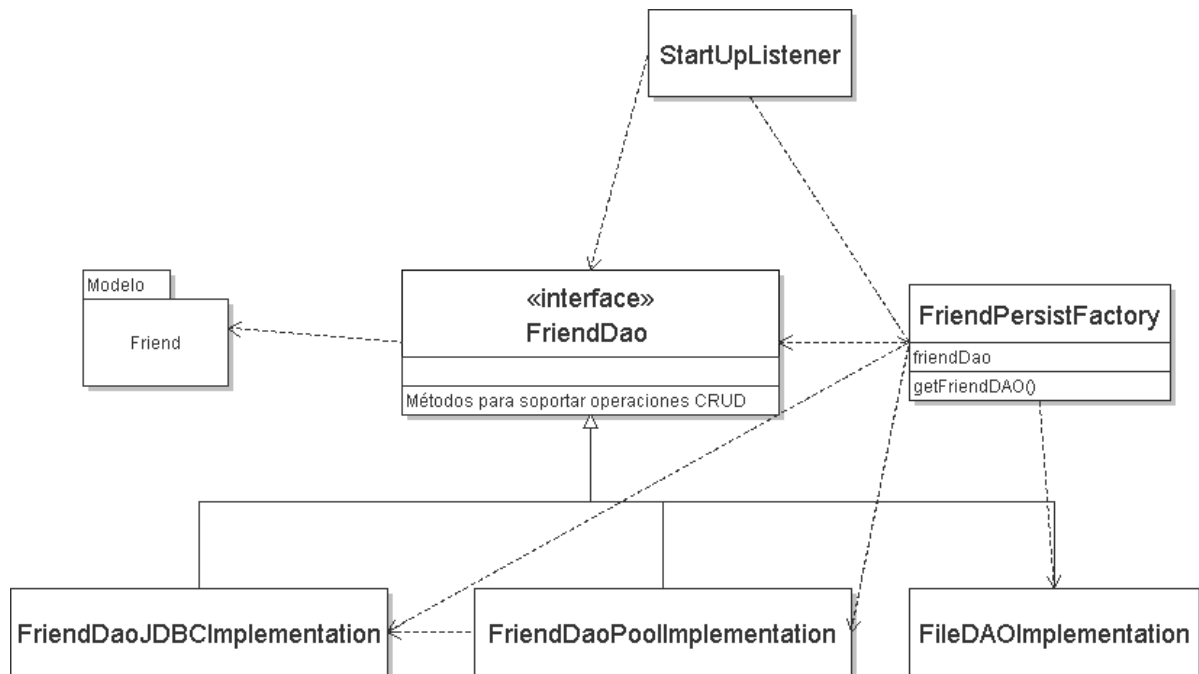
StartUpListener

Modelo

Friend

«interface»
FriendDao

Métodos para soportar operaciones CRUD

FriendPersistFactory

friendDao

getFriendDAO()

FriendDaoJDBCImplementation

FriendDaoPoolImplementation

FileDAOImplementation